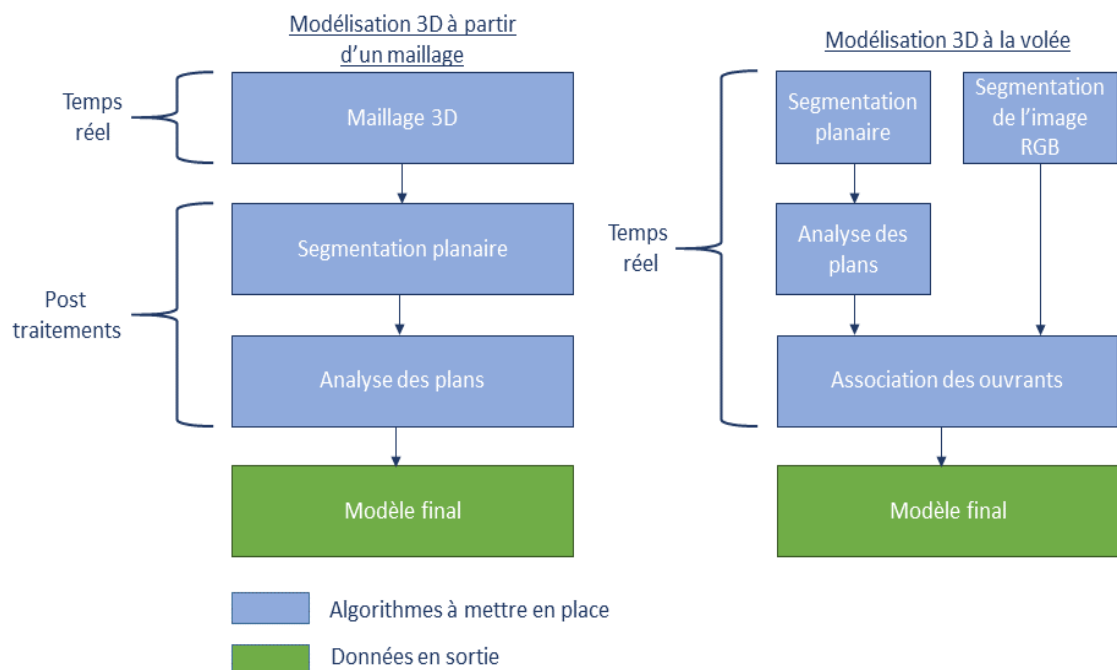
Modélisation 3D à partir d'un maillage

Temps réel

Maillage 3D

Post traitements

Segmentation planaire

Analyse des plans

Modèle final

Modélisation 3D à la volée

Temps réel

Segmentation planaire

Segmentation de l'image RGB

Analyse des plans

Association des ouvrants

Modèle final

Algorithmes à mettre en place

Données en sortie